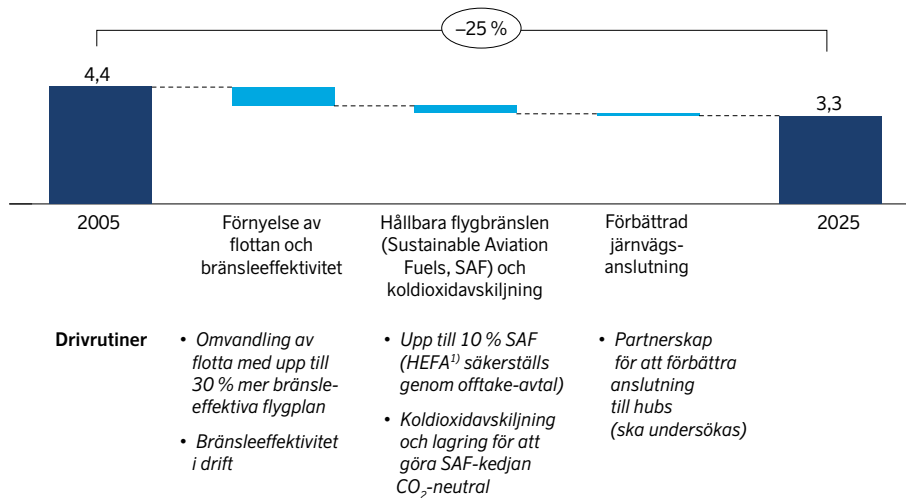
–25 %

4,4

3,3

2005

Förnyelse av flottan och bränsleeffektivitet

Hållbara flygbränslen (Sustainable Aviation Fuels, SAF) och koldioxidavskiljning

Förbättrad järnvägsanslutning

2025

Drivrutiner

• Omvandling av flotta med upp till 30 % mer bränsleeffektiva flygplan

• Bränsleeffektivitet i drift

• Upp till 10 % SAF (HEFA$^{1)}$ säkerställs genom offtake-avtal)

• Koldioxidavskiljning och lagring för att göra SAF-kedjan $CO_2$-neutral

• Partnerskap för att förbättra anslutning till hubs (ska undersökas)